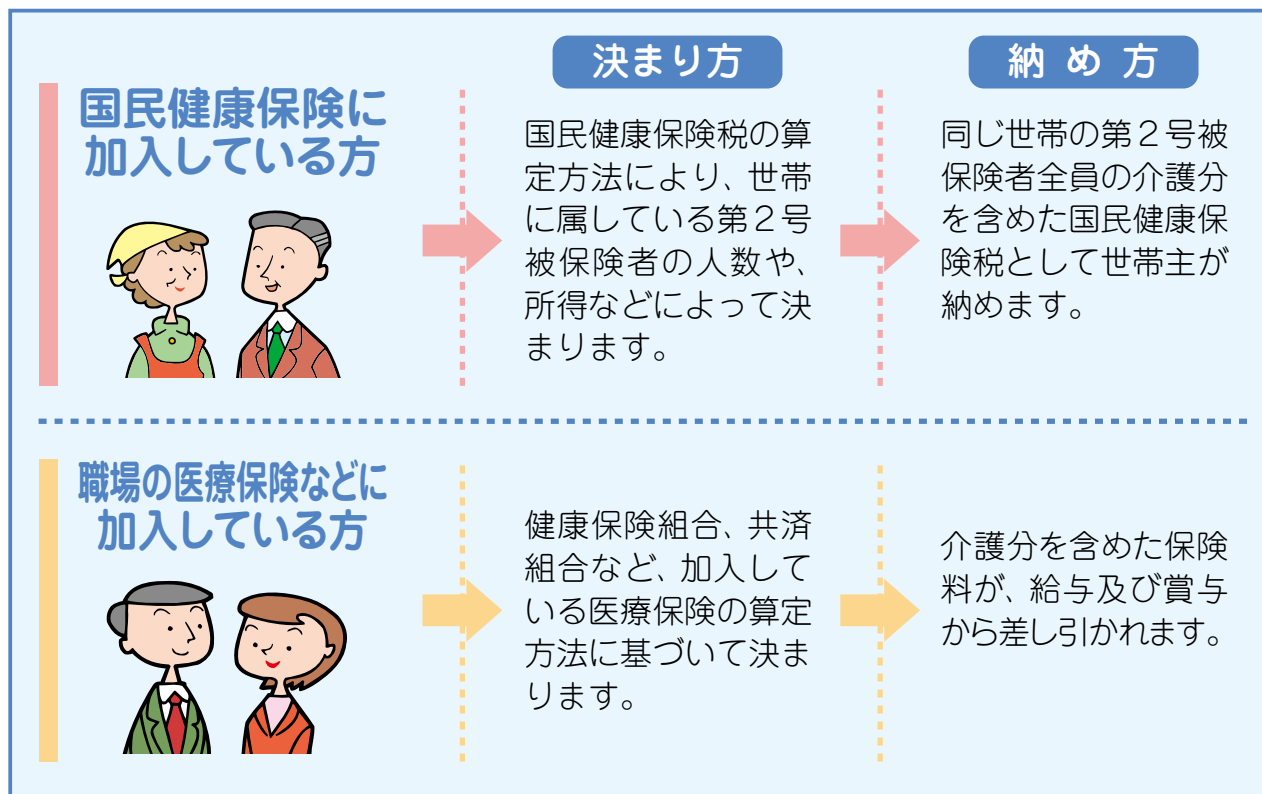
決まり方

納め方

国民健康保険に加入している方

国民健康保険税の算定方法により、世帯に属している第２号被保険者の人数や、所得などによって決まります。

同じ世帯の第２号被保険者全員の介護分を含めた国民健康保険税として世帯主が納めます。

職場の医療保険などに加入している方

健康保険組合、共済組合など、加入している医療保険の算定方法に基づいて決まります。

介護分を含めた保険料が、給与及び賞与から差し引かれます。